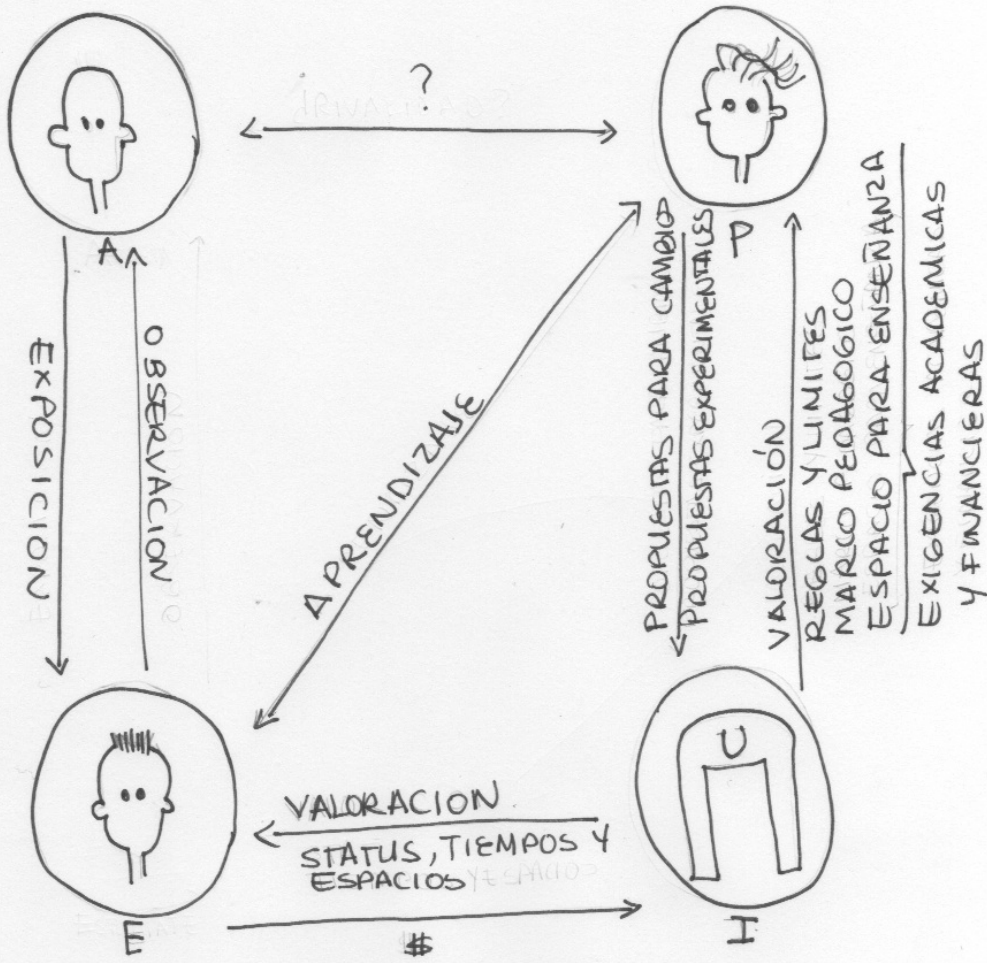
?

A

P

EXPOSICION

OBSERVACION

APRENDIZAJE

PROPUESTAS PARA CAMBIO

PROPUESTAS EXPERIMENTALES

VALORACIÓN

REGLAS Y LIMITES
MARCO PEDAGOGICO
ESPACIO PARA ENSEÑANZA

EXIGENCIAS ACADEMICAS Y FINANCIERAS

U

VALORACION

STATUS, TIEMPOS Y ESPACIOS

E

$

I